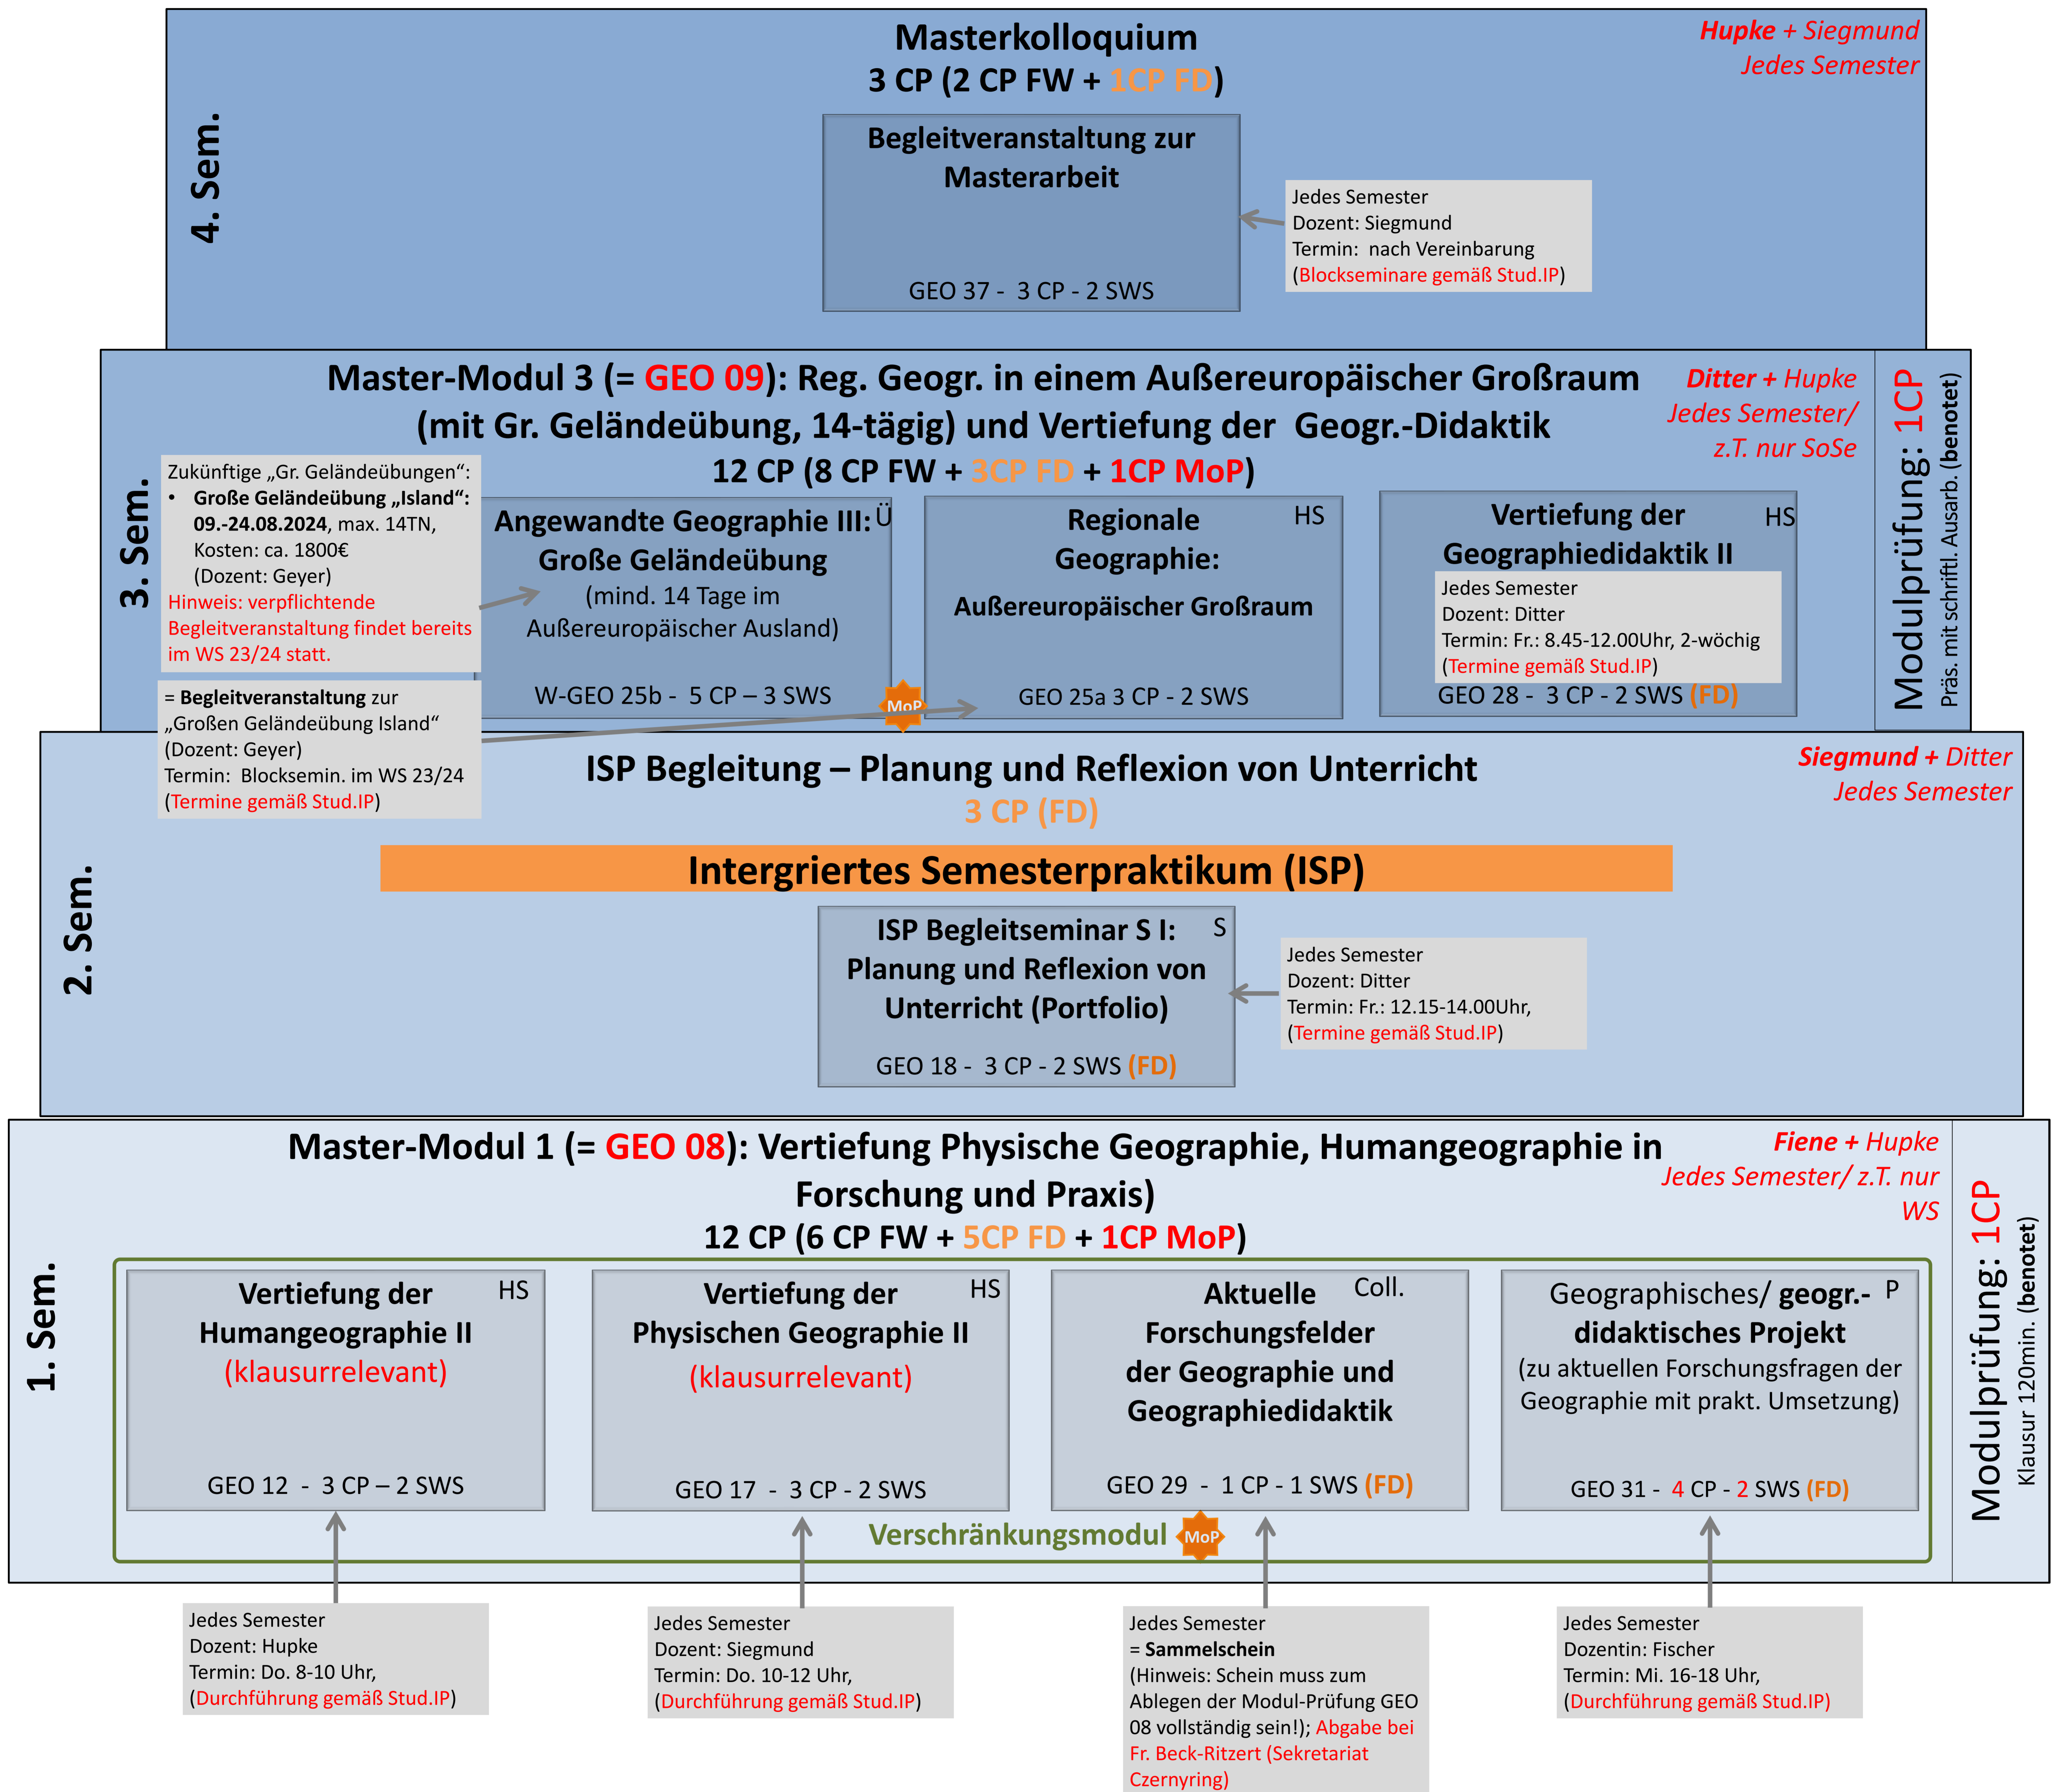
4. Sem.

Masterkolloquium
3 CP (2 CP FW + 1CP FD)

Hupke + Siegmund
Jedes Semester

Begleitveranstaltung zur Masterarbeit

GEO 37 - 3 CP - 2 SWS

Jedes Semester
Dozent: Siegmund
Termin: nach Vereinbarung
(Blockseminare gemäß Stud.IP)

3. Sem.

Master-Modul 3 (= GEO 09): Reg. Geogr. in einem Außereuropäischer Großraum (mit Gr. Geländeübung, 14-tägig) und Vertiefung der Geogr.-Didaktik
12 CP (8 CP FW + 3CP FD + 1CP MoP)

Ditter + Hupke
Jedes Semester/ z.T. nur SoSe

Modulprüfung: 1CP
Präs. mit schriftl. Ausarb. (benotet)

Zukünftige „Gr. Geländeübungen“:
• Große Geländeübung „Island“: 09.-24.08.2024, max. 14TN, Kosten: ca. 1800€ (Dozent: Geyer)
Hinweis: verpflichtende Begleitveranstaltung findet bereits im WS 23/24 statt.

Angewandte Geographie III: Große Geländeübung Ü
(mind. 14 Tage im Außereuropäischer Ausland)
W-GEO 25b - 5 CP – 3 SWS

Regionale Geographie: HS
Außereuropäischer Großraum
GEO 25a 3 CP - 2 SWS

Vertiefung der Geographiedidaktik II HS
Jedes Semester
Dozent: Ditter
Termin: Fr.: 8.45-12.00Uhr, 2-wöchig
(Termine gemäß Stud.IP)
GEO 28 - 3 CP - 2 SWS (FD)

MoP

= Begleitveranstaltung zur „Großen Geländeübung Island“
(Dozent: Geyer)
Termin: Blocksemin. im WS 23/24
(Termine gemäß Stud.IP)

2. Sem.

ISP Begleitung – Planung und Reflexion von Unterricht
3 CP (FD)

Siegmund + Ditter
Jedes Semester

Intergriertes Semesterpraktikum (ISP)

ISP Begleitseminar S I: Planung und Reflexion von Unterricht (Portfolio) S
GEO 18 - 3 CP - 2 SWS (FD)

Jedes Semester
Dozent: Ditter
Termin: Fr.: 12.15-14.00Uhr,
(Termine gemäß Stud.IP)

1. Sem.

Master-Modul 1 (= GEO 08): Vertiefung Physische Geographie, Humangeographie in Forschung und Praxis)
12 CP (6 CP FW + 5CP FD + 1CP MoP)

Fiene + Hupke
Jedes Semester/ z.T. nur WS

Modulprüfung: 1CP
Klausur 120min. (benotet)

Vertiefung der Humangeographie II HS
(klausurrelevant)
GEO 12 - 3 CP – 2 SWS

Vertiefung der Physischen Geographie II HS
(klausurrelevant)
GEO 17 - 3 CP - 2 SWS

Aktuelle Coll.
Forschungsfelder der Geographie und Geographiedidaktik
GEO 29 - 1 CP - 1 SWS (FD)

Geographisches/ geogr.- P didaktisches Projekt
(zu aktuellen Forschungsfragen der Geographie mit prakt. Umsetzung)
GEO 31 - 4 CP - 2 SWS (FD)

Verschränkungsmodul MoP

Jedes Semester
Dozent: Hupke
Termin: Do. 8-10 Uhr,
(Durchführung gemäß Stud.IP)

Jedes Semester
Dozent: Siegmund
Termin: Do. 10-12 Uhr,
(Durchführung gemäß Stud.IP)

Jedes Semester
= Sammelschein
(Hinweis: Schein muss zum Ablegen der Modul-Prüfung GEO 08 vollständig sein!); Abgabe bei Fr. Beck-Ritzert (Sekretariat Czernyring)

Jedes Semester
Dozentin: Fischer
Termin: Mi. 16-18 Uhr,
(Durchführung gemäß Stud.IP)